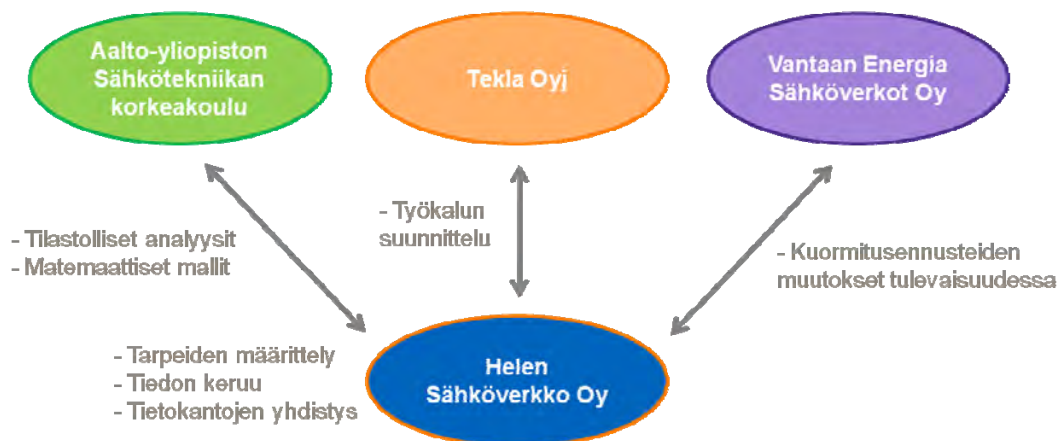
Aalto-yliopiston Sähkötekniikan korkeakoulu

Tekla Oyj

Vantaan Energia Sähköverkot Oy

- Tilastolliset analyysit
- Matemaattiset mallit

- Työkalun suunnittelu

- Kuormitusennusteiden muutokset tulevaisuudessa

- Tarpeiden määrittely
- Tiedon keruu
- Tietokantojen yhdistys

Helen Sähköverkko Oy